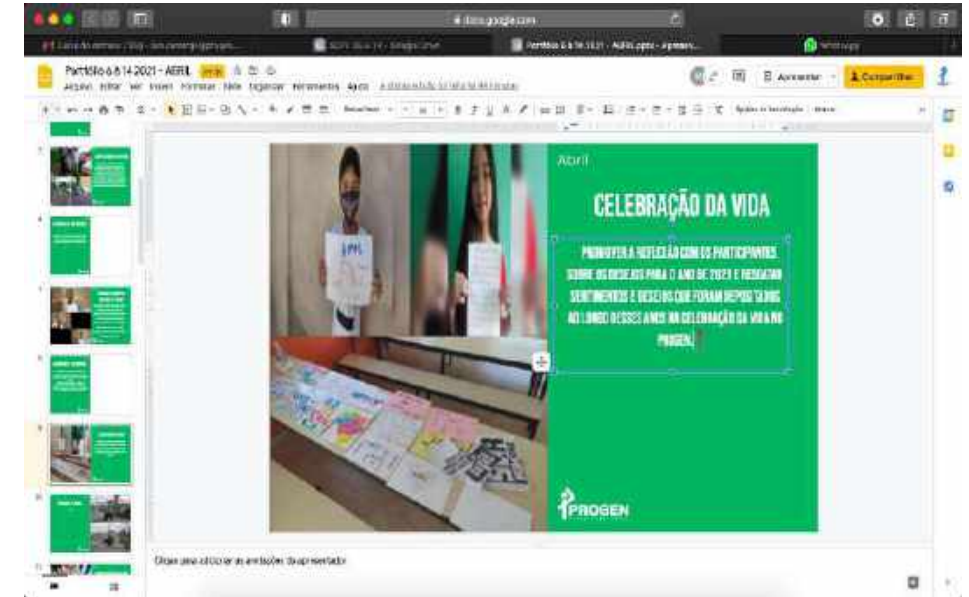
docs.google.com

Portfólio 6 à 14 2021 - ABRIL

Arquivo Editar Ver Inserir Formatar Slide Organizar Ferramentas Ajuda

Apresentar

Compartilhar

Abril

CELEBRAÇÃO DA VIDA

PROMOVER A REFLEXÃO COM OS PARTICIPANTES SOBRE OS DESEJOS PARA O ANO DE 2021 E RESGATAR SENTIMENTOS E DESEJOS QUE FORAM DEPOSITADOS AO LONGO DESSES ANOS NA CELEBRAÇÃO DA VIDA NO PROGEN.

PROGEN

Clique para adicionar as anotações do apresentador